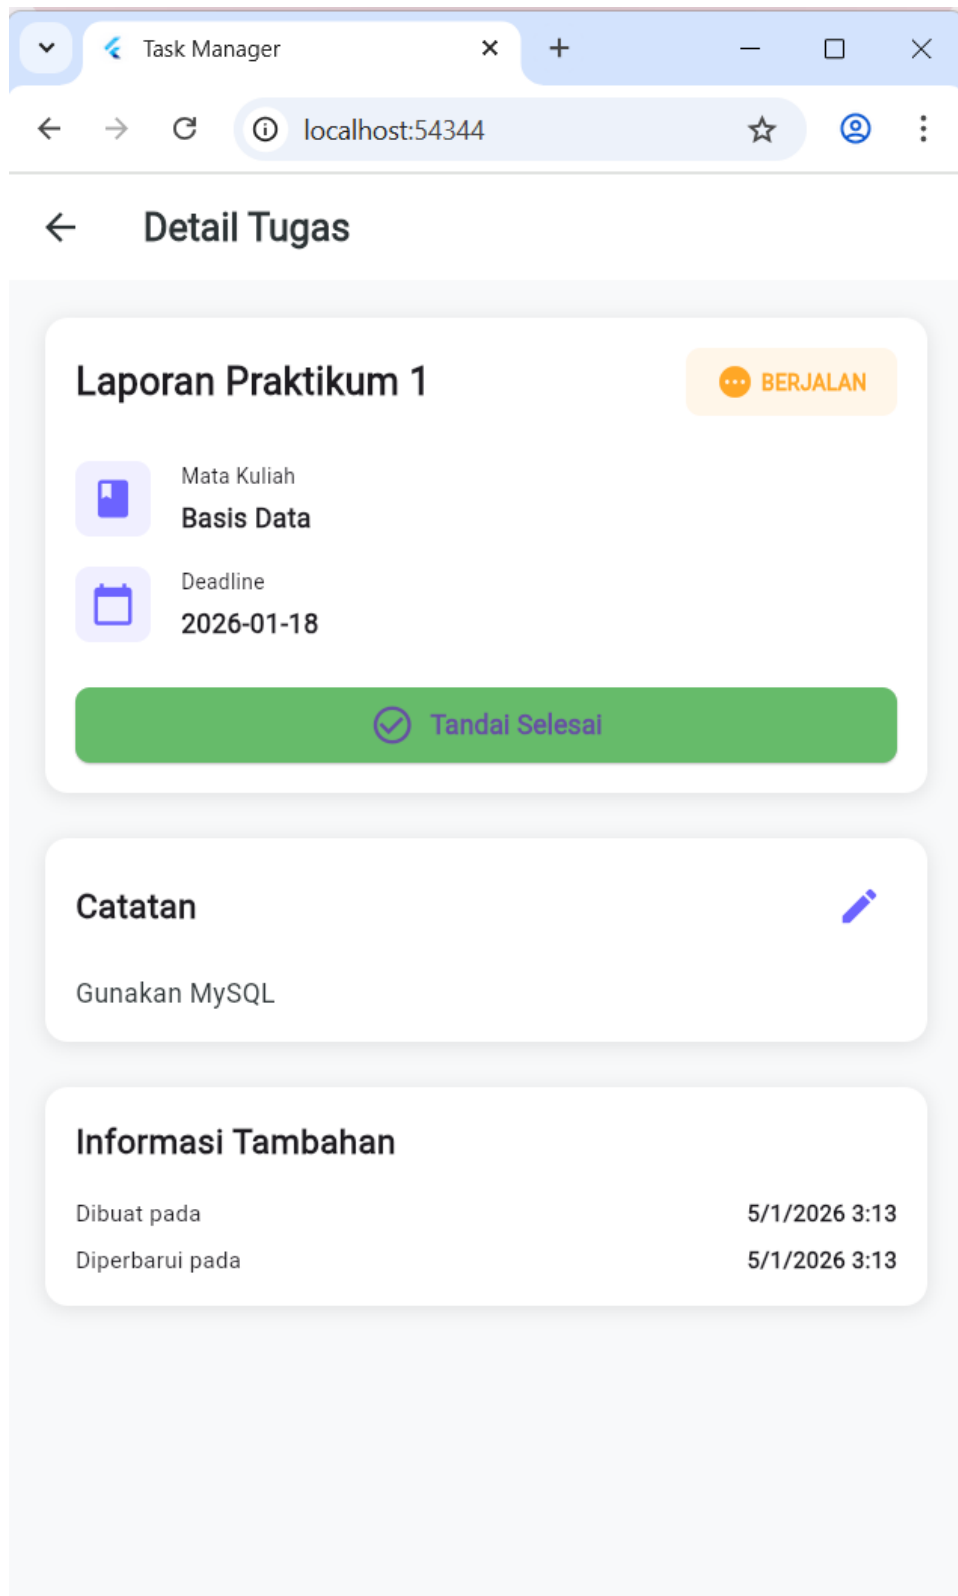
Task Manager

localhost:54344

Detail Tugas

Laporan Praktikum 1

BERJALAN

Mata Kuliah
Basis Data

Deadline
2026-01-18

Tandai Selesai

Catatan

Gunakan MySQL

Informasi Tambahan

| Dibuat pada | 5/1/2026 3:13 |
|---|---|
| Diperbarui pada | 5/1/2026 3:13 |